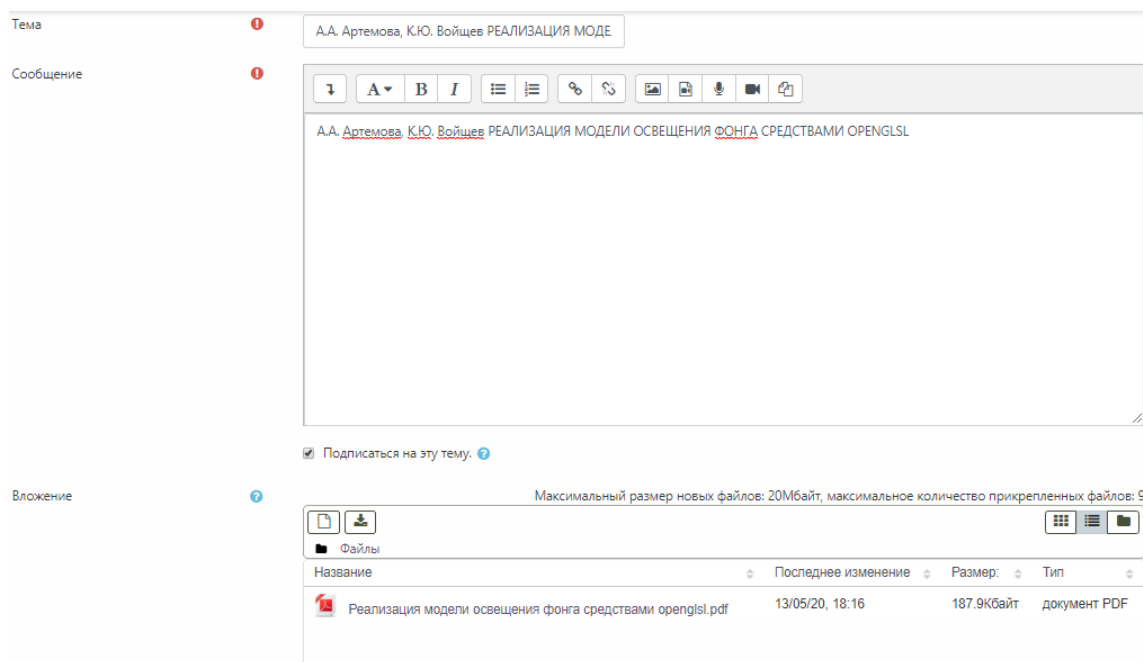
Тема

А.А. Артемова, К.Ю. Войщев РЕАЛИЗАЦИЯ МОДЕ

Сообщение

A B I

А.А. Артемова, К.Ю. Войщев РЕАЛИЗАЦИЯ МОДЕЛИ ОСВЕЩЕНИЯ ФОНГА СРЕДСТВАМИ OPENGLSL

Подписаться на эту тему.

Вложение

Максимальный размер новых файлов: 20Мбайт, максимальное количество прикрепленных файлов: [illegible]

Файлы

| Название | Последнее изменение | Размер: | Тип |
|---|---|---|---|
| Реализация модели освещения фонга средствами openglsl.pdf | 13/05/20, 18:16 | 187.9Кбайт | документ PDF |